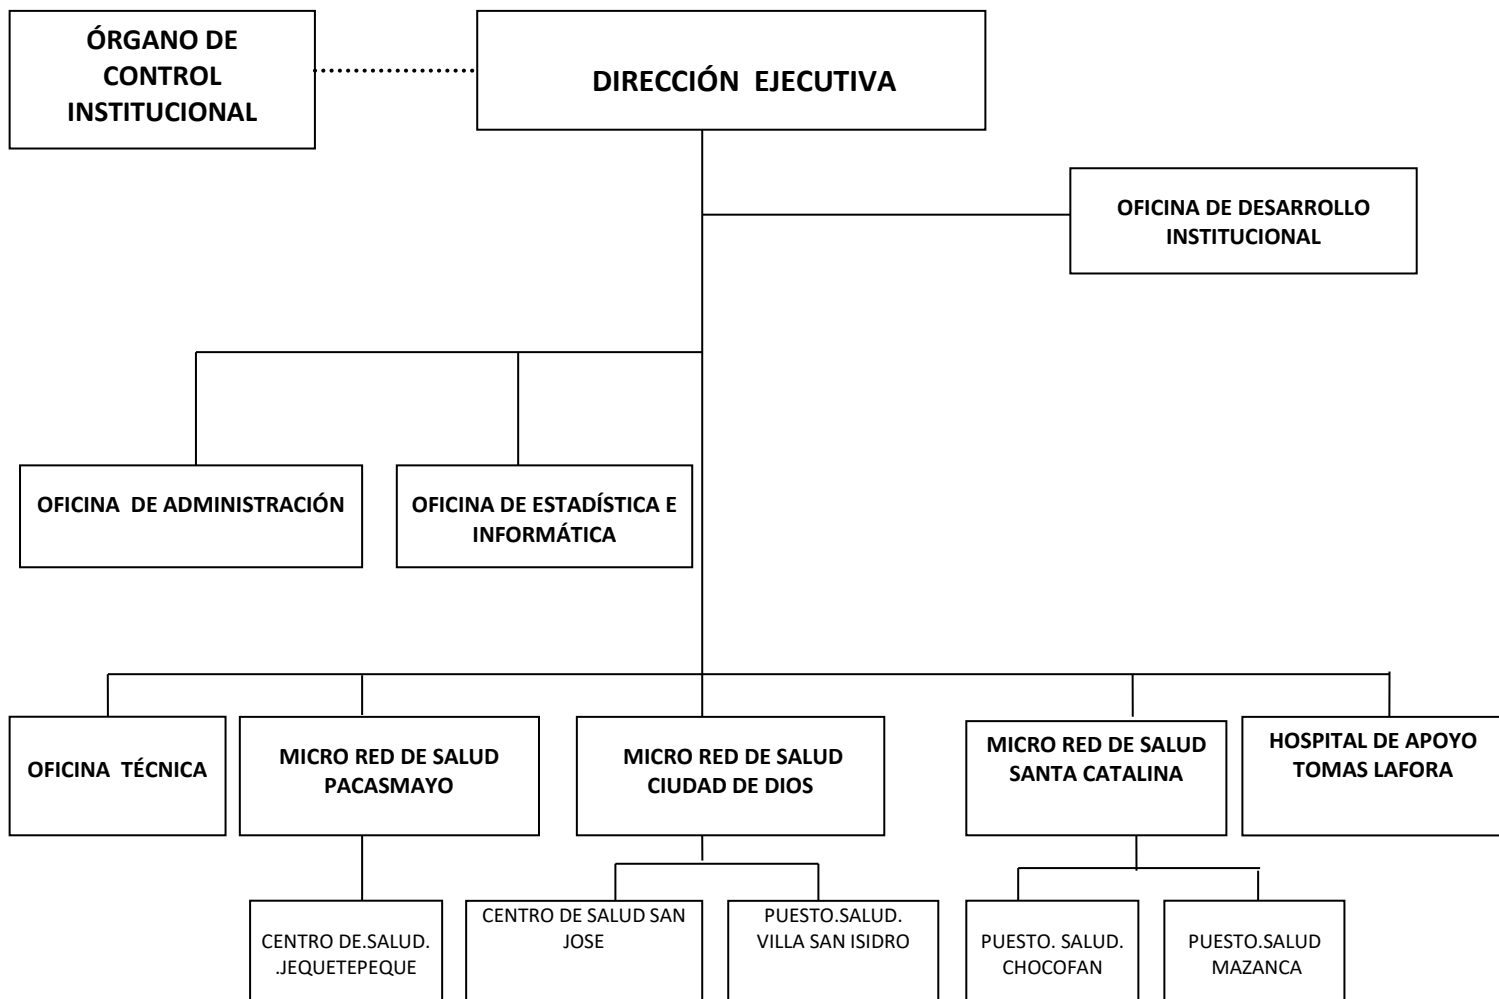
ÓRGANO DE CONTROL INSTITUCIONAL

DIRECCIÓN EJECUTIVA

OFICINA DE DESARROLLO INSTITUCIONAL

OFICINA DE ADMINISTRACIÓN

OFICINA DE ESTADÍSTICA E INFORMÁTICA

OFICINA TÉCNICA

MICRO RED DE SALUD PACASMAYO

MICRO RED DE SALUD CIUDAD DE DIOS

MICRO RED DE SALUD SANTA CATALINA

HOSPITAL DE APOYO TOMAS LAFORA

CENTRO DE.SALUD. .JEQUETEPEQUE

CENTRO DE SALUD SAN JOSE

PUESTO.SALUD. VILLA SAN ISIDRO

PUESTO. SALUD. CHOCOFAN

PUESTO.SALUD MAZANCA